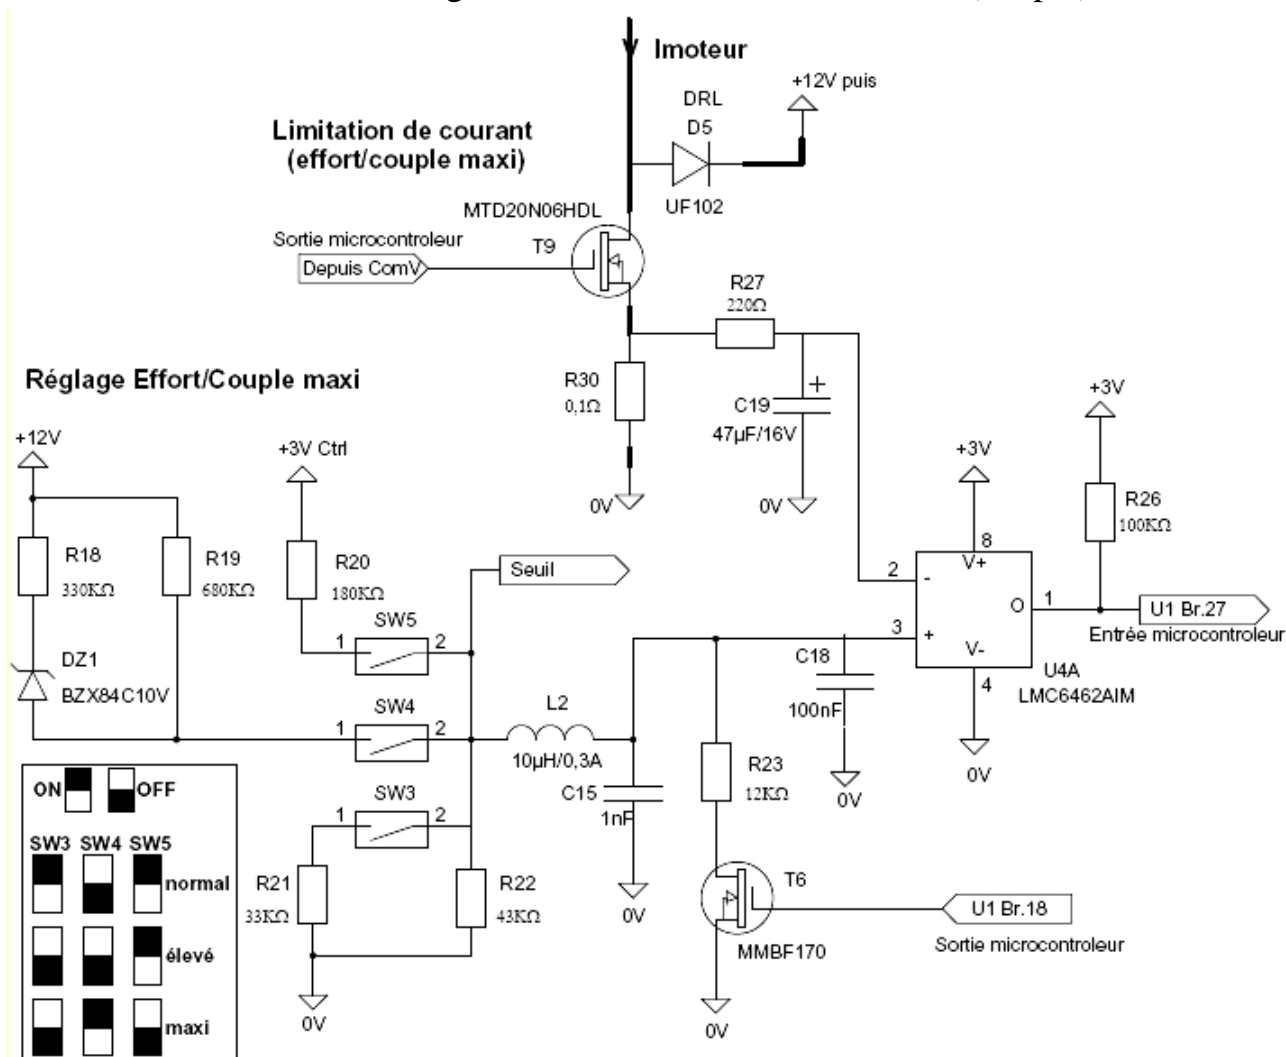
Imoteur

+12V puis

DRL

D5

UF102

Limitation de courant (effort/couple maxi)

MTD20N06HDL

Sortie microcontroleur

Depuis ComV

T9

R27

220Ω

R30

0,1Ω

C19

47µF/16V

0V

0V

Réglage Effort/Couple maxi

+12V

+3V Ctrl

+3V

+3V

R18

330KΩ

R19

680KΩ

R20

180KΩ

Seuil

R26

100KΩ

8

V+

2

-

O

1

U1 Br.27

Entrée microcontroleur

3

+

V-

4

U4A

LMC6462AIM

SW5

1

2

C18

100nF

DZ1

BZX84C10V

SW4

1

2

L2

10µH/0,3A

R23

12KΩ

0V

0V

ON

OFF

SW3

1

2

C15

1nF

SW3 SW4 SW5

normal

R21

33KΩ

R22

43KΩ

0V

T6

U1 Br.18

MMBF170

Sortie microcontroleur

élevé

maxi

0V

0V